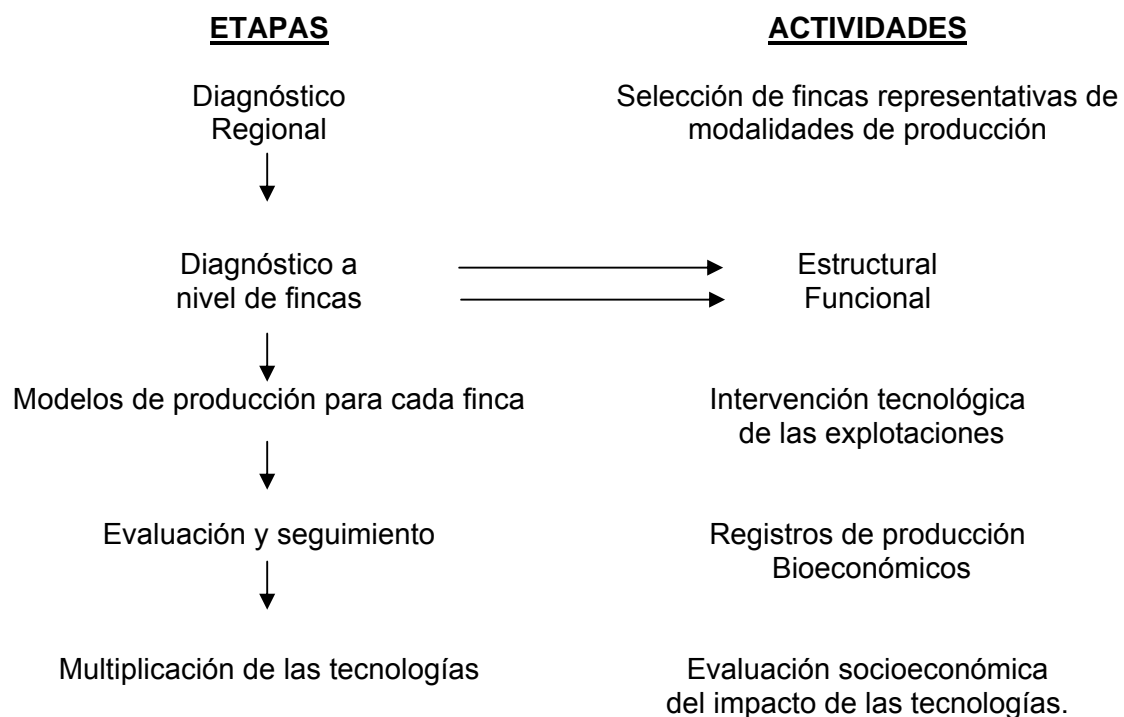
**ETAPAS**

**ACTIVIDADES**

Diagnóstico Regional

Selección de fincas representativas de modalidades de producción

Diagnóstico a nivel de fincas

Estructural
Funcional

Modelos de producción para cada finca

Intervención tecnológica de las explotaciones

Evaluación y seguimiento

Registros de producción
Bioeconómicos

Multiplicación de las tecnologías

Evaluación socioeconómica del impacto de las tecnologías.